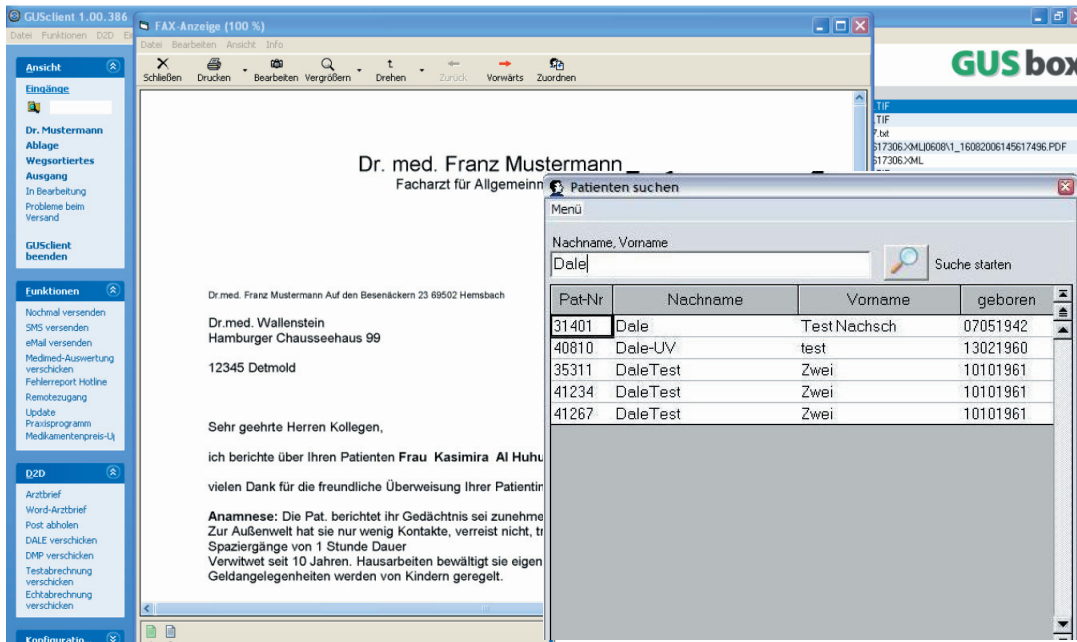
GUSclient 1.00.386
Datei Funktionen D2D Ei

Ansicht
Eingänge
Dr. Mustermann
Ablage
Wegsortiertes
Ausgang
In Bearbeitung
Probleme beim Versand
GUSclient beenden

Funktionen
Nochmal versenden
SMS versenden
eMail versenden
Medimed-Auswertung verschicken
Fehlerreport Hotline
Remotezugang
Update Praxisprogramm
Medikamentenpreis-U

D2D
Arztbrief
Word-Arztbrief
Post abholen
DALE verschicken
DMP verschicken
Testabrechnung verschicken
Echtabrechnung verschicken

Konfiguratio

FAX-Anzeige (100 %)
Datei Bearbeiten Ansicht Info
Schließen Drucken Bearbeiten Vergrößern Drehen Zurück Vorwärts Zuordnen

Dr. med. Franz Mustermann
Facharzt für Allgemeinm

Dr.med. Franz Mustermann Auf den Besenäckern 23 69502 Hemsbach

Dr.med. Wallenstein
Hamburger Chausseehaus 99

12345 Detmold

Sehr geehrte Herren Kollegen,

ich berichte über Ihren Patienten Frau Kasimira Al Huhu

vielen Dank für die freundliche Überweisung Ihrer Patientin

Anamnese: Die Pat. berichtet ihr Gedächtnis sei zunehme
Zur Außenwelt hat sie nur wenig Kontakte, verreist nicht, tr
Spaziergänge von 1 Stunde Dauer
Verwitwet seit 10 Jahren. Hausarbeiten bewältigt sie eigen
Geldangelegenheiten werden von Kindern geregelt.

GUS box
.TIF
.TIF
7.txt
617306.XML|0608\1_16082006145617496.PDF
617306.XML

Patienten suchen
Menü
Nachname, Vorname
Dale
Suche starten

| Pat-Nr | Nachname | Vorname | geboren |
|---|---|---|---|
| 31401 | Dale | Test Nachsch | 07051942 |
| 40810 | Dale-UV | test | 13021960 |
| 35311 | DaleTest | Zwei | 10101961 |
| 41234 | DaleTest | Zwei | 10101961 |
| 41267 | DaleTest | Zwei | 10101961 |